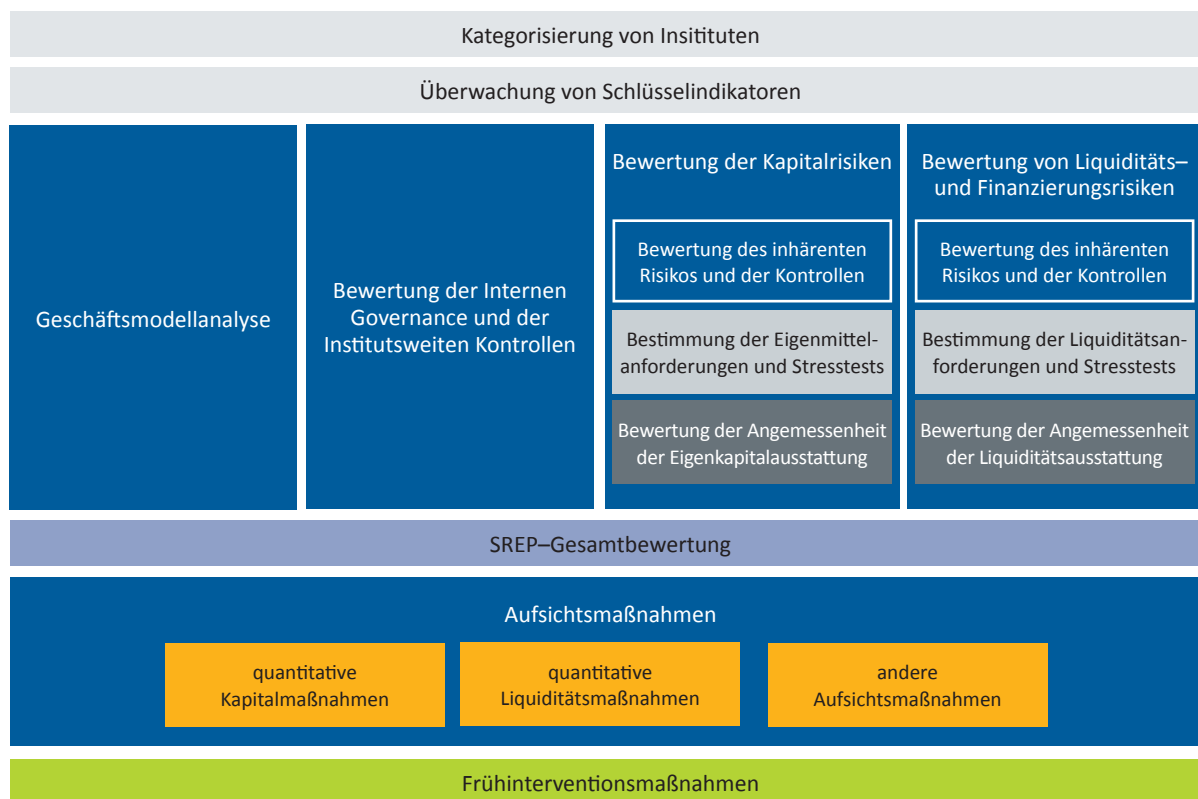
Kategorisierung von Insitituten

Überwachung von Schlüsselindikatoren

Geschäftsmodellanalyse

Bewertung der Internen Governance und der Institutsweiten Kontrollen

Bewertung der Kapitalrisiken

Bewertung des inhärenten Risikos und der Kontrollen

Bestimmung der Eigenmittelanforderungen und Stresstests

Bewertung der Angemessenheit der Eigenkapitalausstattung

Bewertung von Liquiditäts– und Finanzierungsrisiken

Bewertung des inhärenten Risikos und der Kontrollen

Bestimmung der Liquiditätsanforderungen und Stresstests

Bewertung der Angemessenheit der Liquiditätsausstattung

SREP–Gesamtbewertung

Aufsichtsmaßnahmen

quantitative Kapitalmaßnahmen

quantitative Liquiditätsmaßnahmen

andere Aufsichtsmaßnahmen

Frühinterventionsmaßnahmen